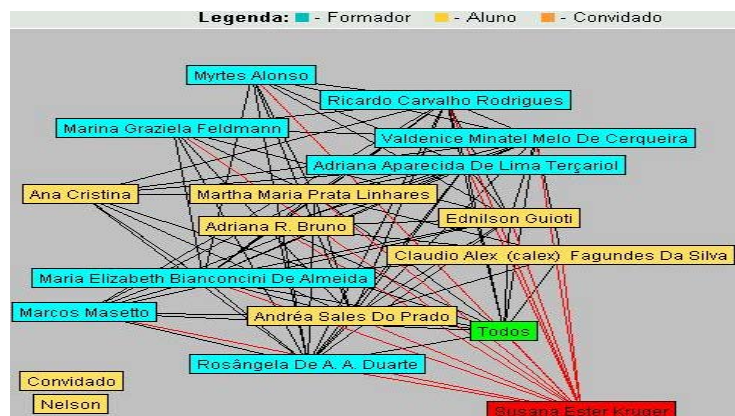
Legenda: - Formador - Aluno - Convidado

Myrtes Alonso
Ricardo Carvalho Rodrigues
Marina Graziela Feldmann
Valdenice Minatel Melo De Cerqueira
Adriana Aparecida De Lima Terçariol
Ana Cristina
Martha Maria Prata Linhares
Ednilson Guioti
Adriana R. Bruno
Claudio Alex (calex) Fagundes Da Silva
Maria Elizabeth Bianconcini De Almeida
Marcos Masetto
Andréa Sales Do Prado
Todos
Rosângela De A. A. Duarte
Convidado
Nelson
Susana Ester Kruger